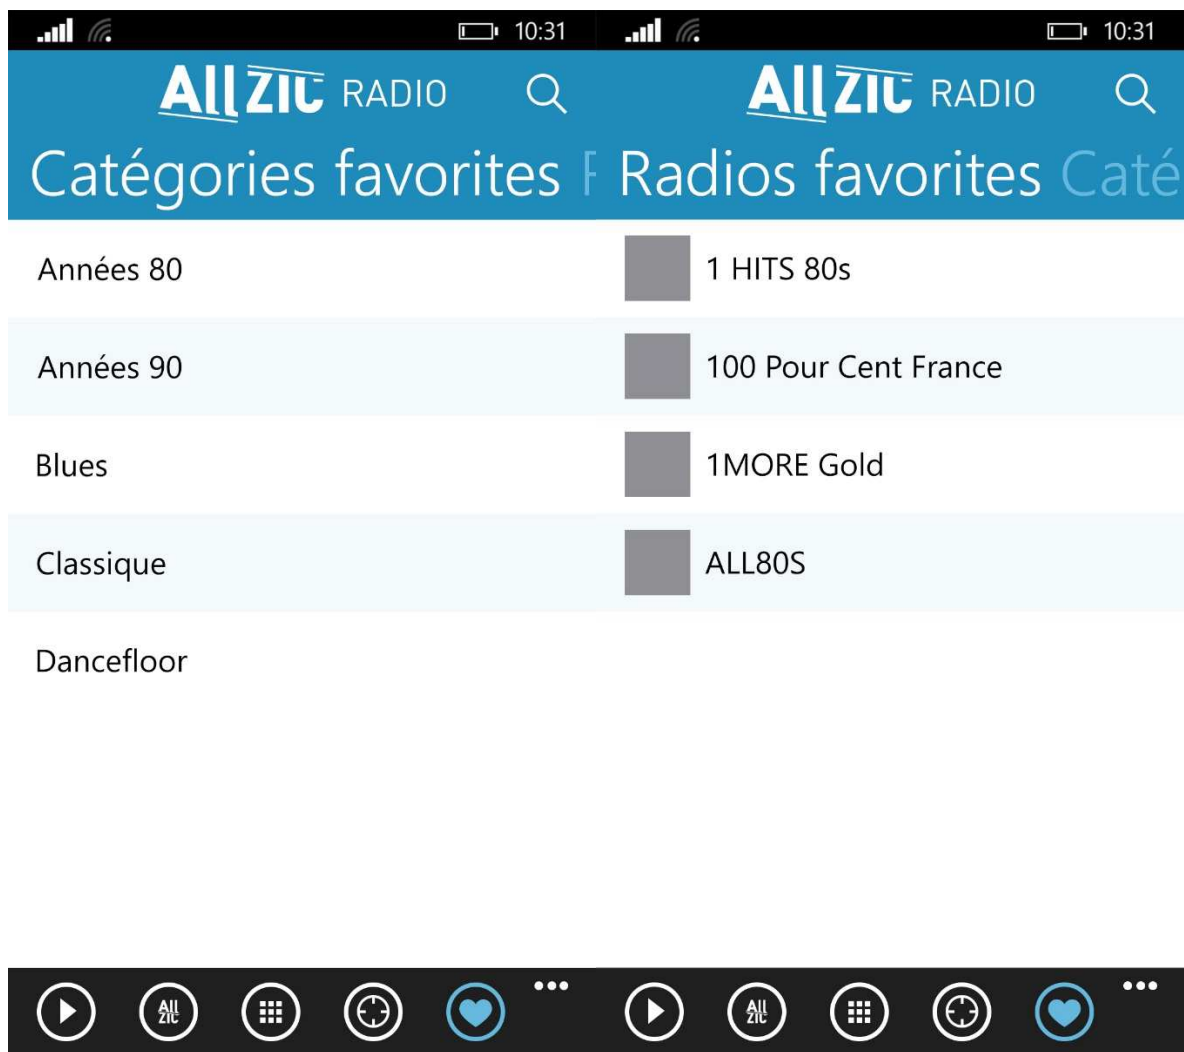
10:31

ALLZIC RADIO

Catégories favorites

Années 80

Années 90

Blues

Classique

Dancefloor

ALL ZIC

10:31

ALLZIC RADIO

Radios favorites Caté

1 HITS 80s

100 Pour Cent France

1MORE Gold

ALL80S

ALL ZIC